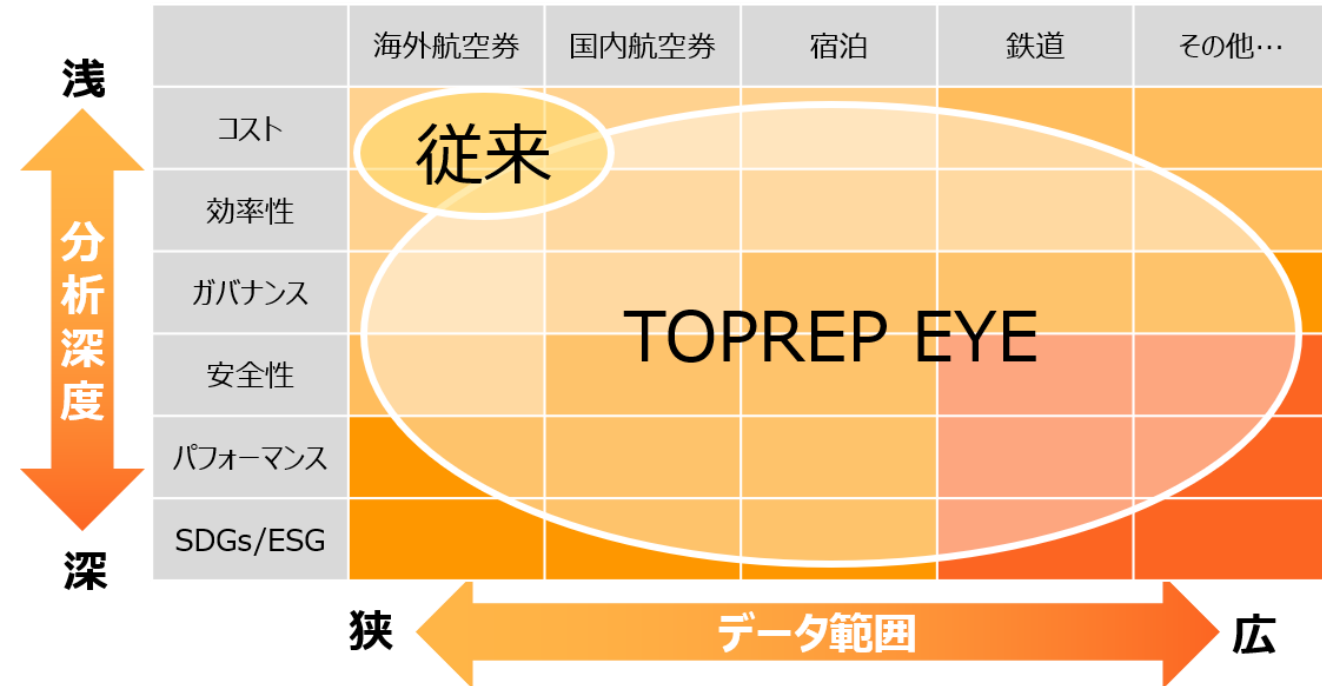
浅

分析深度

深

| | 海外航空券 | 国内航空券 | 宿泊 | 鉄道 | その他… |
|---|---|---|---|---|---|
| コスト | | | | | |
| 効率性 | | | | | |
| ガバナンス | | | | | |
| 安全性 | | | | | |
| パフォーマンス | | | | | |
| SDGs/ESG | | | | | |

従来

TOPREP EYE

狭

データ範囲

広